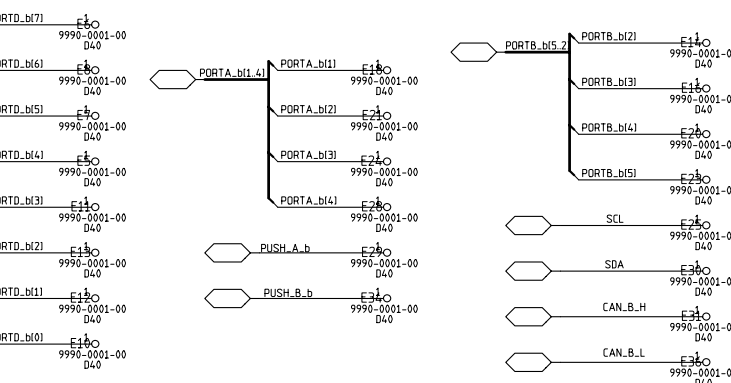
PORTD_b[7] E6 1 9990-0001-00 D40
ORTD_b[6] E8 1 9990-0001-00 D40
ORTD_b[5] E7 1 9990-0001-00 D40
ORTD_b[4] E5 1 9990-0001-00 D40
ORTD_b[3] E11 1 9990-0001-00 D40
ORTD_b[2] E13 1 9990-0001-00 D40
ORTD_b[1] E12 1 9990-0001-00 D40
ORTD_b[0] E10 1 9990-0001-00 D40

PORTA_b[1..4]
PORTA_b[1] E18 1 9990-0001-00 D40
PORTA_b[2] E21 1 9990-0001-00 D40
PORTA_b[3] E24 1 9990-0001-00 D40
PORTA_b[4] E28 1 9990-0001-00 D40
PUSH_A_b E29 1 9990-0001-00 D40
PUSH_B_b E34 1 9990-0001-00 D40

PORTB_b[5..2]
PORTB_b[2] E14 1 9990-0001-00 D40
PORTB_b[3] E16 1 9990-0001-00 D40
PORTB_b[4] E20 1 9990-0001-00 D40
PORTB_b[5] E23 1 9990-0001-00 D40
SCL E25 1 9990-0001-00 D40
SDA E30 1 9990-0001-00 D40
CAN_B_H E31 1 9990-0001-00 D40
CAN_B_L E35 1 9990-0001-00 D40